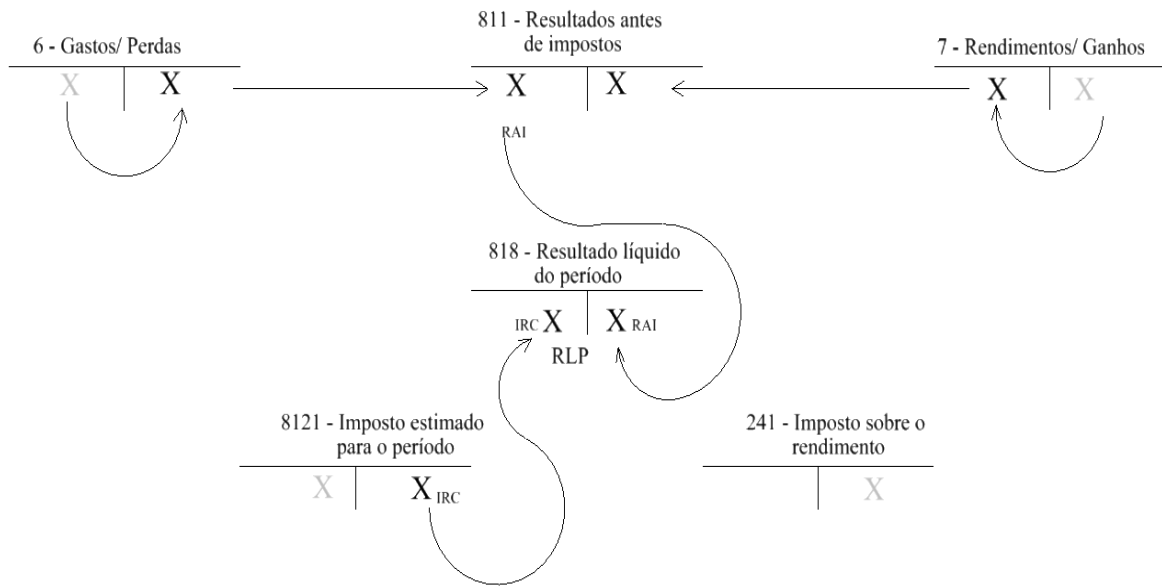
6 - Gastos/ Perdas

X | X

811 - Resultados antes de impostos

X | X

RAI

7 - Rendimentos/ Ganhos

X | X

818 - Resultado líquido do período

IRC X | X RAI

RLP

8121 - Imposto estimado para o período

X | X IRC

241 - Imposto sobre o rendimento

| X